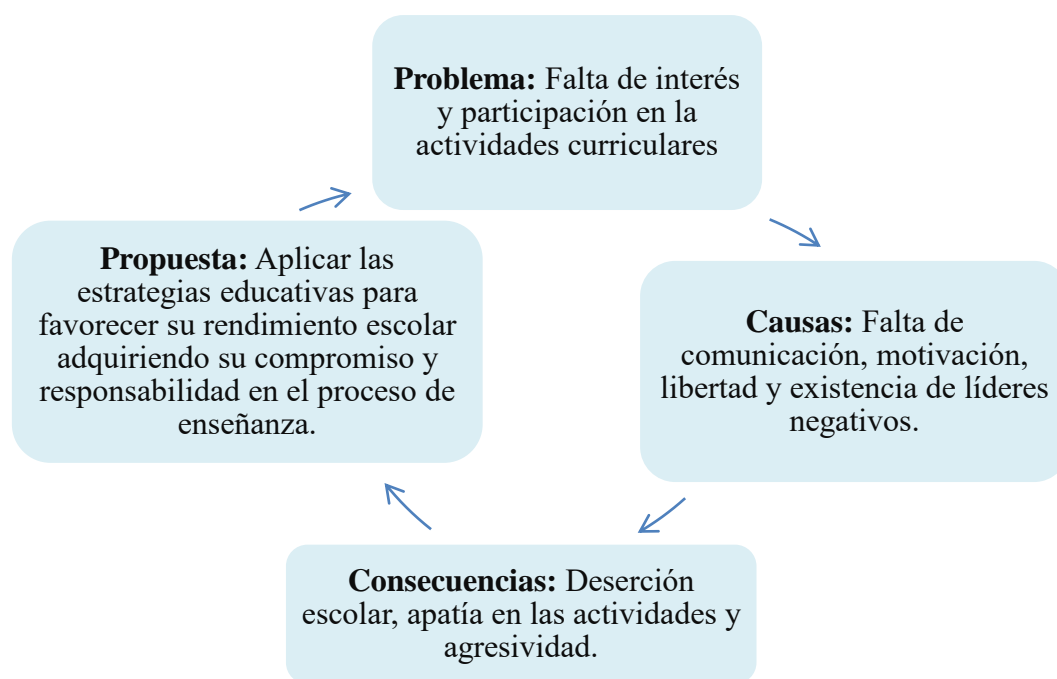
**Problema:** Falta de interés y participación en la actividades curriculares

**Causas:** Falta de comunicación, motivación, libertad y existencia de líderes negativos.

**Consecuencias:** Deserción escolar, apatía en las actividades y agresividad.

**Propuesta:** Aplicar las estrategias educativas para favorecer su rendimiento escolar adquiriendo su compromiso y responsabilidad en el proceso de enseñanza.